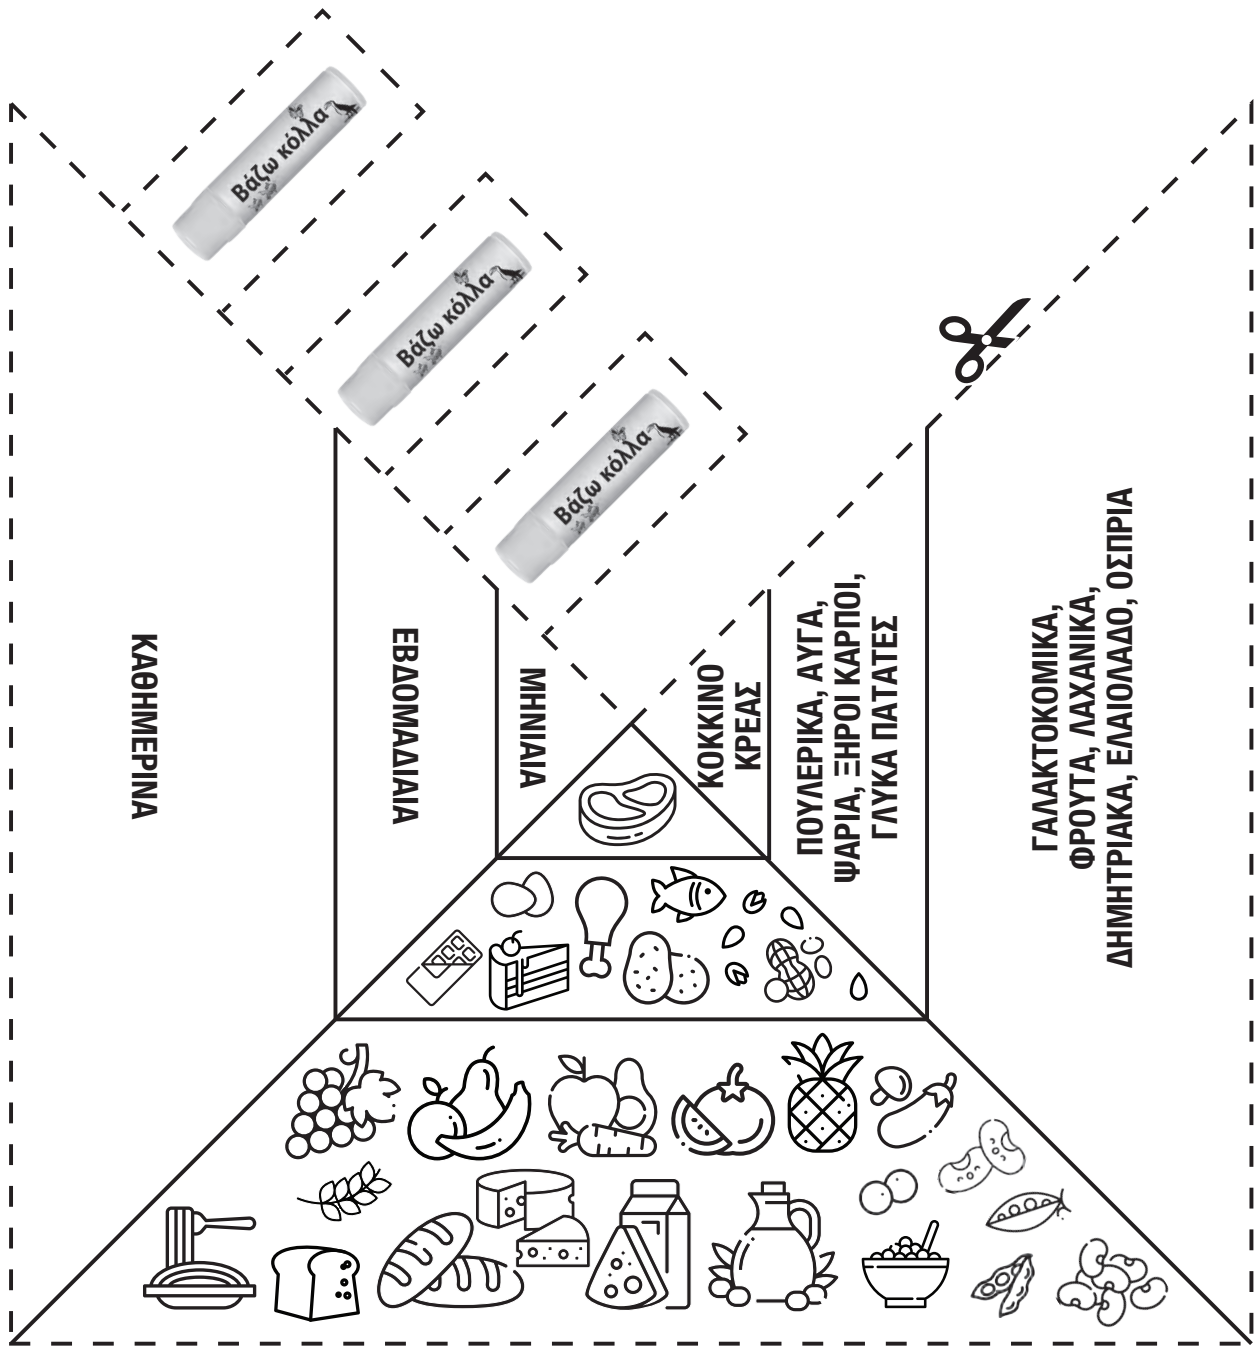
Βάζω κόλλα

Βάζω κόλλα

Βάζω κόλλα

ΚΑΘΗΜΕΡΙΝΑ

ΕΒΔΟΜΑΔΙΑΙΑ

ΜΗΝΙΑΙΑ

ΚΟΚΚΙΝΟ ΚΡΕΑΣ

ΠΟΥΛΕΡΙΚΑ, ΑΥΓΑ, ΨΑΡΙΑ, ΞΗΡΟΙ ΚΑΡΠΟΙ, ΓΛΥΚΑ ΠΑΤΑΤΕΣ

ΓΑΛΑΚΤΟΚΟΜΙΚΑ, ΦΡΟΥΤΑ, ΛΑΧΑΝΙΚΑ, ΔΗΜΗΤΡΙΑΚΑ, ΕΛΑΙΟΛΑΔΟ, ΟΣΠΡΙΑ